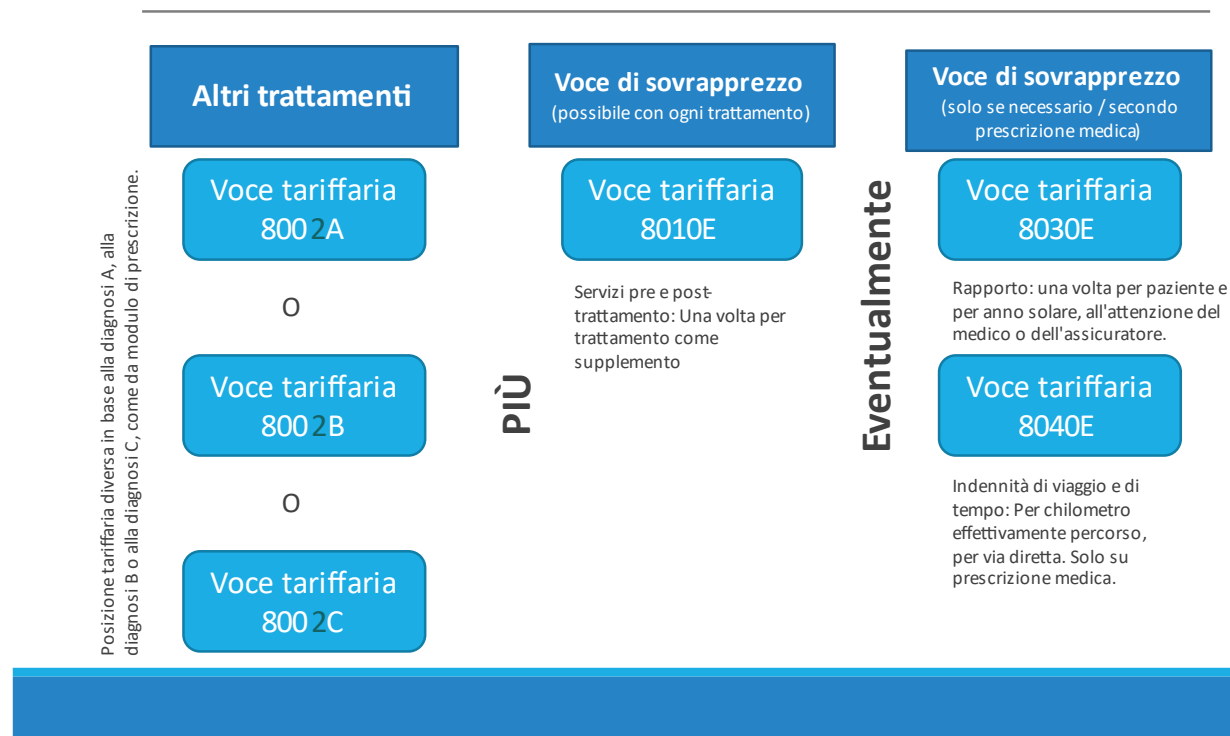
Posizione tariffaria diversa in base alla diagnosi A, alla diagnosi B o alla diagnosi C, come da modulo di prescrizione.

Altri trattamenti

Voce tariffaria 8002A

O

Voce tariffaria 8002B

O

Voce tariffaria 8002C

PIÙ

Voce di sovrapprezzo
(possibile con ogni trattamento)

Voce tariffaria 8010E

Servizi pre e post-trattamento: Una volta per trattamento come supplemento

Eventualmente

Voce di sovrapprezzo
(solo se necessario / secondo prescrizione medica)

Voce tariffaria 8030E

Rapporto: una volta per paziente e per anno solare, all'attenzione del medico o dell'assicuratore.

Voce tariffaria 8040E

Indennità di viaggio e di tempo: Per chilometro effettivamente percorso, per via diretta. Solo su prescrizione medica.